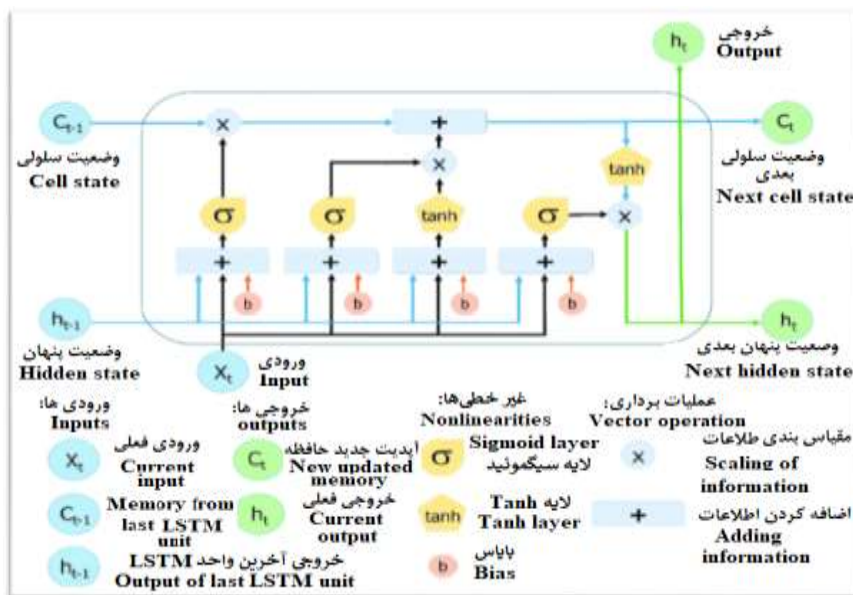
$h_t$
خروجی
Output

$C_{t-1}$
وضعیت سلولی
Cell state

×
+
×
tanh
×
σ
σ
tanh
σ
+
+
+
+
b
b
b
b

$C_t$
وضعیت سلولی بعدی
Next cell state

$h_{t-1}$
وضعیت پنهان
Hidden state

$X_t$
ورودی
Input

$h_t$
وضعیت پنهان بعدی
Next hidden state

ورودی ها:
Inputs

خروجی ها:
outputs

غیر خطی‌ها:
Nonlinearities

عملیات برداری:
Vector operation

$X_t$
ورودی فعلی
Current input

$C_t$
آپدیت جدید حافظه
New updated memory

σ
Sigmoid layer
لایه سیگموئید

×
مقیاس بندی اطلاعات
Scaling of information

$C_{t-1}$
Memory from last LSTM unit

$h_t$
خروجی فعلی
Current output

tanh
لایه Tanh
Tanh layer

+
اضافه کردن اطلاعات
Adding information

$h_{t-1}$
خروجی آخرین واحد LSTM
Output of last LSTM unit

b
بایاس
Bias